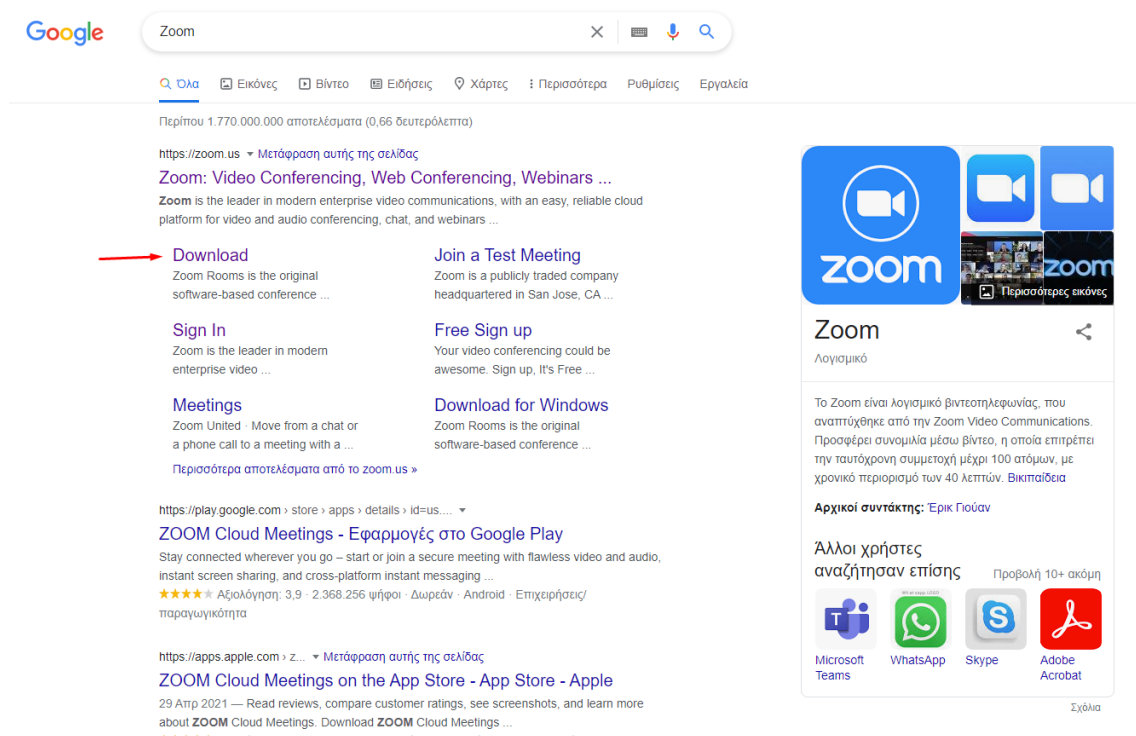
Google

Zoom

Όλα Εικόνες Βίντεο Ειδήσεις Χάρτες Περισσότερα Ρυθμίσεις Εργαλεία

Περίπου 1.770.000.000 αποτελέσματα (0,66 δευτερόλεπτα)

https://zoom.us Μετάφραση αυτής της σελίδας
Zoom: Video Conferencing, Web Conferencing, Webinars ...
Zoom is the leader in modern enterprise video communications, with an easy, reliable cloud platform for video and audio conferencing, chat, and webinars ...

Download
Zoom Rooms is the original software-based conference ...

Join a Test Meeting
Zoom is a publicly traded company headquartered in San Jose, CA ...

Sign In
Zoom is the leader in modern enterprise video ...

Free Sign up
Your video conferencing could be awesome. Sign up, It's Free ...

Meetings
Zoom United · Move from a chat or a phone call to a meeting with a ...

Download for Windows
Zoom Rooms is the original software-based conference ...

Περισσότερα αποτελέσματα από το zoom.us »

https://play.google.com › store › apps › details › id=us....
ZOOM Cloud Meetings - Εφαρμογές στο Google Play
Stay connected wherever you go – start or join a secure meeting with flawless video and audio, instant screen sharing, and cross-platform instant messaging ...
★★★★ Αξιολόγηση: 3,9 · 2.368.256 ψήφοι · Δωρεάν · Android · Επιχειρήσεις/παραγωγικότητα

https://apps.apple.com › z... Μετάφραση αυτής της σελίδας
ZOOM Cloud Meetings on the App Store - App Store - Apple
29 Απρ 2021 — Read reviews, compare customer ratings, see screenshots, and learn more about ZOOM Cloud Meetings. Download ZOOM Cloud Meetings ...

zoom
zoom
Περισσότερες εικόνες

Zoom
Λογισμικό

Το Zoom είναι λογισμικό βιντεοτηλεφωνίας, που αναπτύχθηκε από την Zoom Video Communications. Προσφέρει συνομιλία μέσω βίντεο, η οποία επιτρέπει την ταυτόχρονη συμμετοχή μέχρι 100 ατόμων, με χρονικό περιορισμό των 40 λεπτών. Βικιπαίδεια

Αρχικοί συντάκτης: Έρικ Γιουάν

Άλλοι χρήστες αναζήτησαν επίσης
Προβολή 10+ ακόμη

Microsoft Teams
WhatsApp
Skype
Adobe Acrobat

Σχόλια